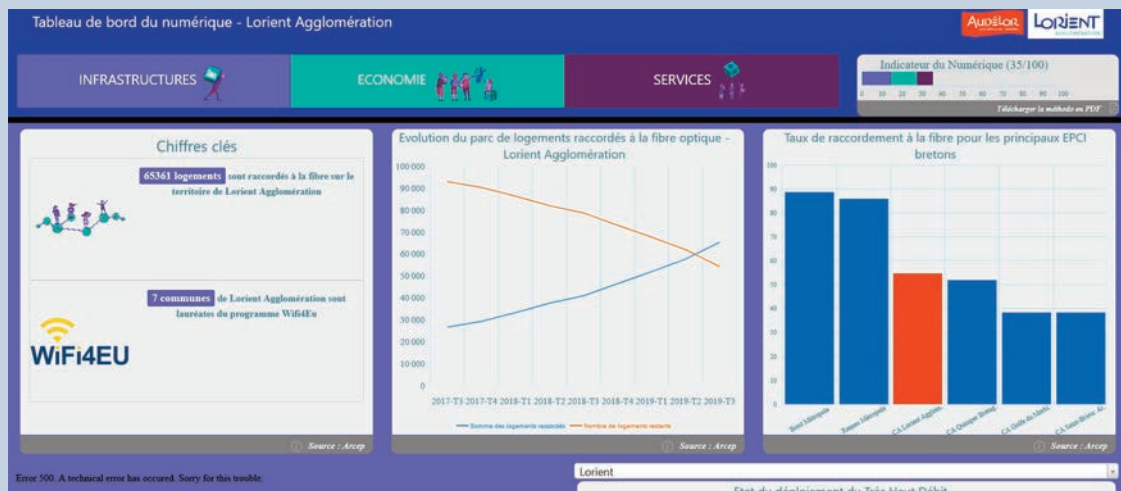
Tableau de bord du numérique - Lorient Agglomération

AUDÉLOR LORIENT

INFRASTRUCTURES

ECONOMIE

SERVICES

Indicateur du Numérique (35/100)

0 10 20 30 40 50 60 70 80 90 100

Télécharger la méthode en PDF

Chiffres clés

65361 logements sont raccordés à la fibre sur le territoire de Lorient Agglomération

7 communes de Lorient Agglomération sont lauréates du programme Wifi4Eu

WiFi4EU

Source : Arcep

Evolution du parc de logements raccordés à la fibre optique - Lorient Agglomération

100 000
90 000
80 000
70 000
60 000
50 000
40 000
30 000
20 000
10 000
0

2017-T3 2017-T4 2018-T1 2018-T2 2018-T3 2018-T4 2019-T1 2019-T2 2019-T3

Somme des logements raccordés — Nombre de logements restants

Source : Arcep

Taux de raccordement à la fibre pour les principaux EPCI bretons

100
90
80
70
60
50
40
30
20
10
0

Brest Métropole
Rennes Métropole
CA Lorient Agglom.
CA Quimper Bretag.
CA Golfe du Morb.
CA Saint-Brieuc Ar.

Source : Arcep

Error 500. A technical error has occured. Sorry for this trouble.

Lorient

Etat du déploiement du Très Haut Débit